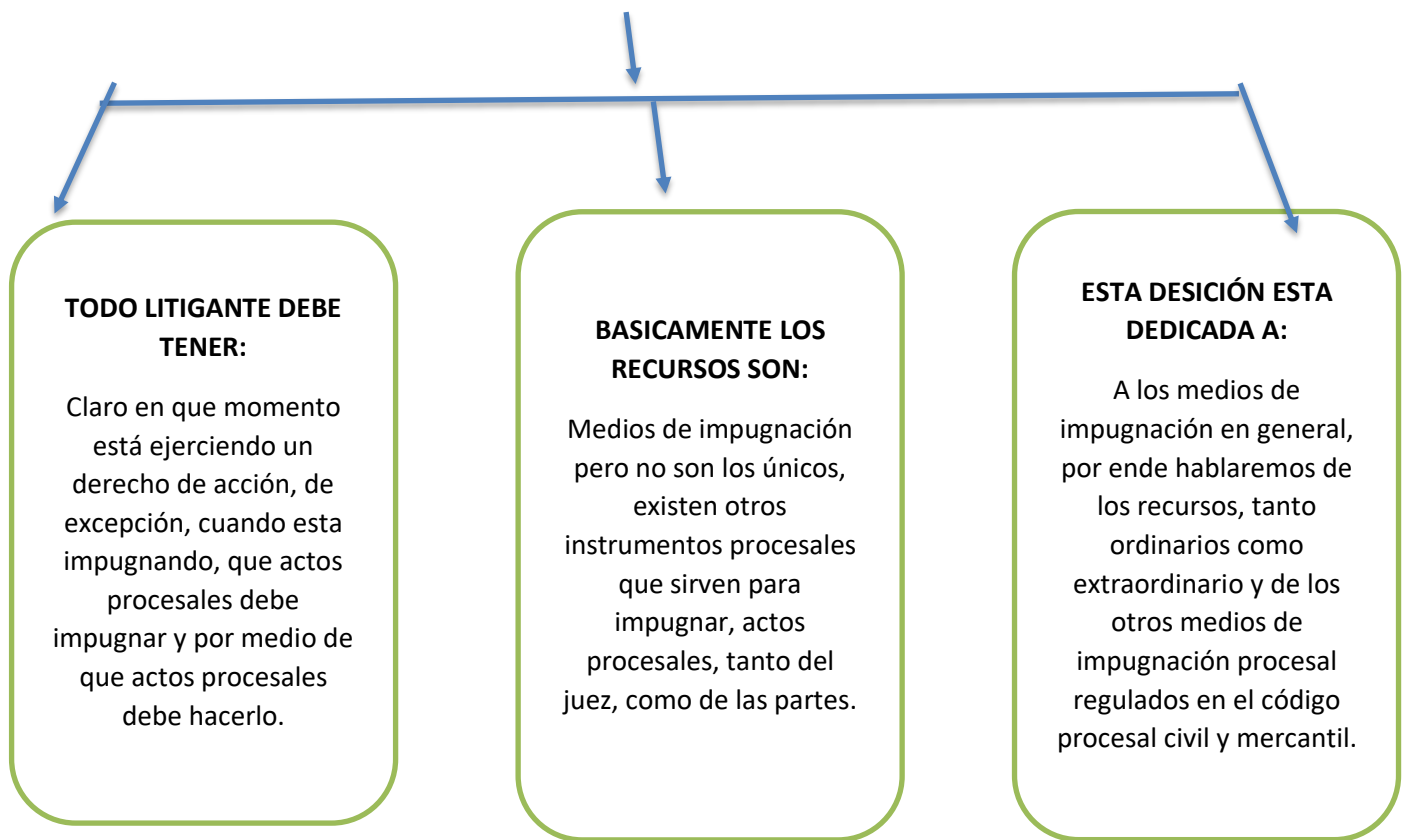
TODO LITIGANTE DEBE TENER:

Claro en que momento está ejerciendo un derecho de acción, de excepción, cuando esta impugnando, que actos procesales debe impugnar y por medio de que actos procesales debe hacerlo.

BASICAMENTE LOS RECURSOS SON:

Medios de impugnación pero no son los únicos, existen otros instrumentos procesales que sirven para impugnar, actos procesales, tanto del juez, como de las partes.

ESTA DESICIÓN ESTA DEDICADA A:

A los medios de impugnación en general, por ende hablaremos de los recursos, tanto ordinarios como extraordinario y de los otros medios de impugnación procesal regulados en el código procesal civil y mercantil.